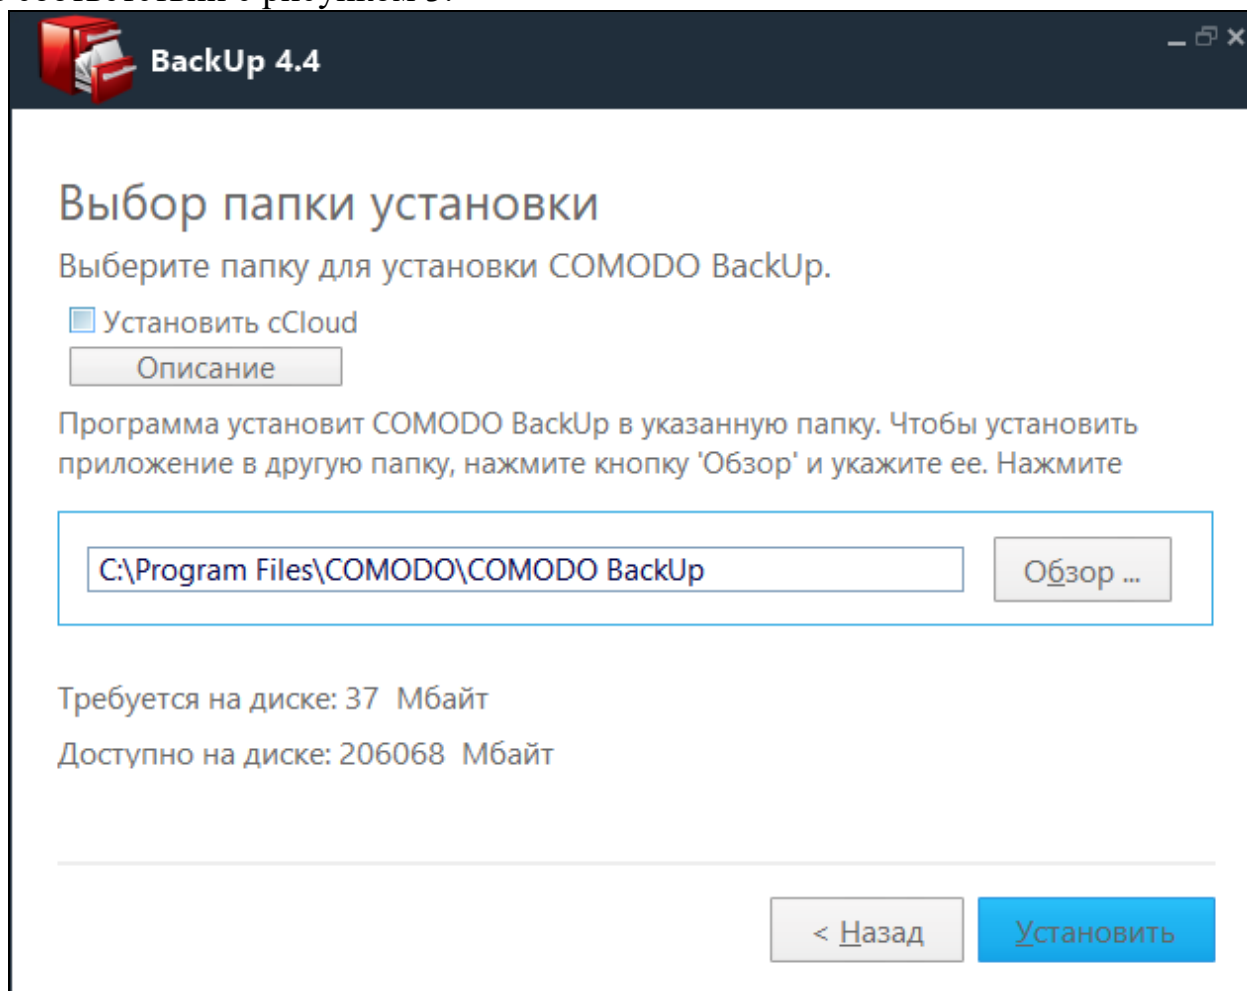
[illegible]

BackUp 4.4

Выбор папки установки

Выберите папку для установки COMODO BackUp.

Установить cCloud

Описание

Программа установит COMODO BackUp в указанную папку. Чтобы установить приложение в другую папку, нажмите кнопку 'Обзор' и укажите ее. Нажмите

C:\Program Files\COMODO\COMODO BackUp

Обзор ...

Требуется на диске: 37 Мбайт

Доступно на диске: 206068 Мбайт

< Назад

Установить